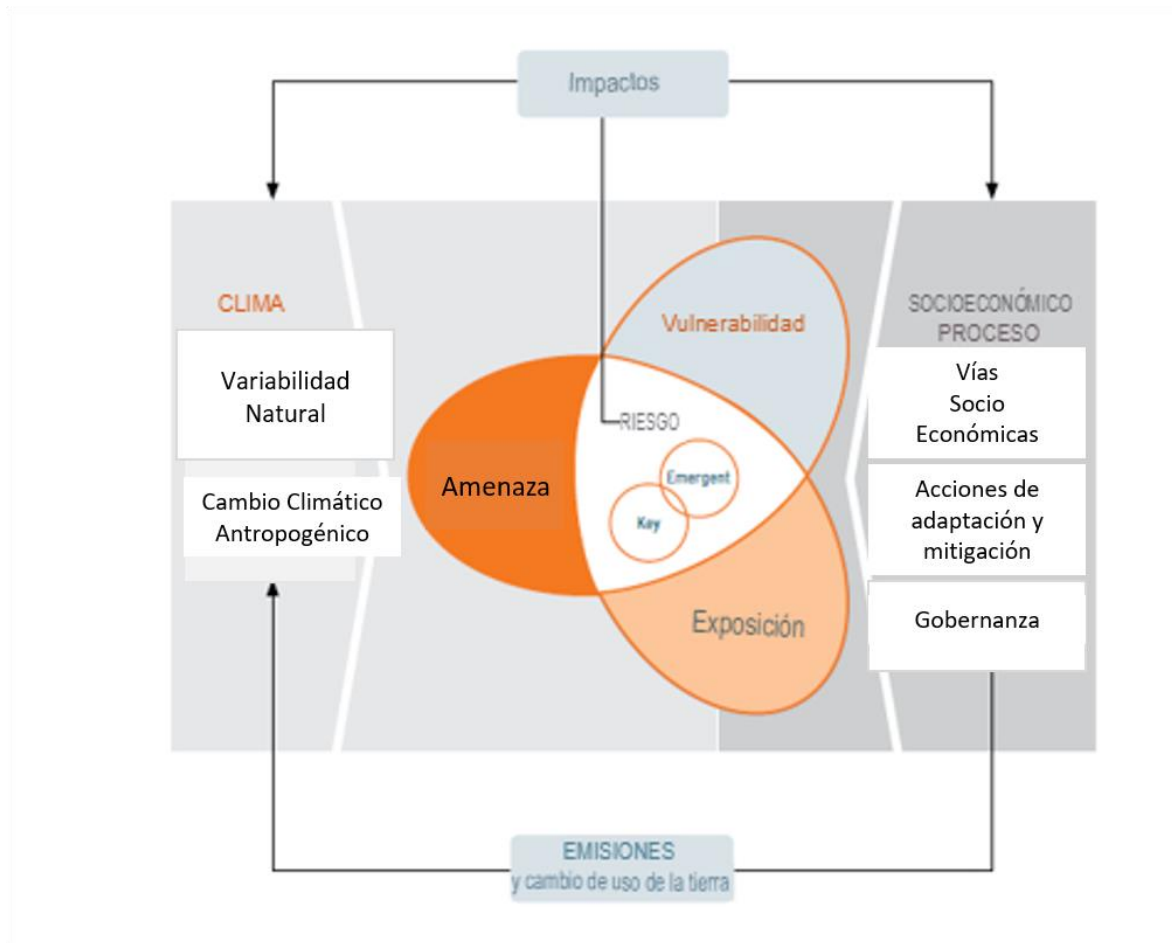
Impactos

CLIMA

Variabilidad Natural

Cambio Climático Antropogénico

Vulnerabilidad

Amenaza

RIESGO

Emergent

Key

Exposición

SOCIOECONÓMICO PROCESO

Vías Socio Económicas

Acciones de adaptación y mitigación

Gobernanza

EMISIONES
y cambio de uso de la tierra